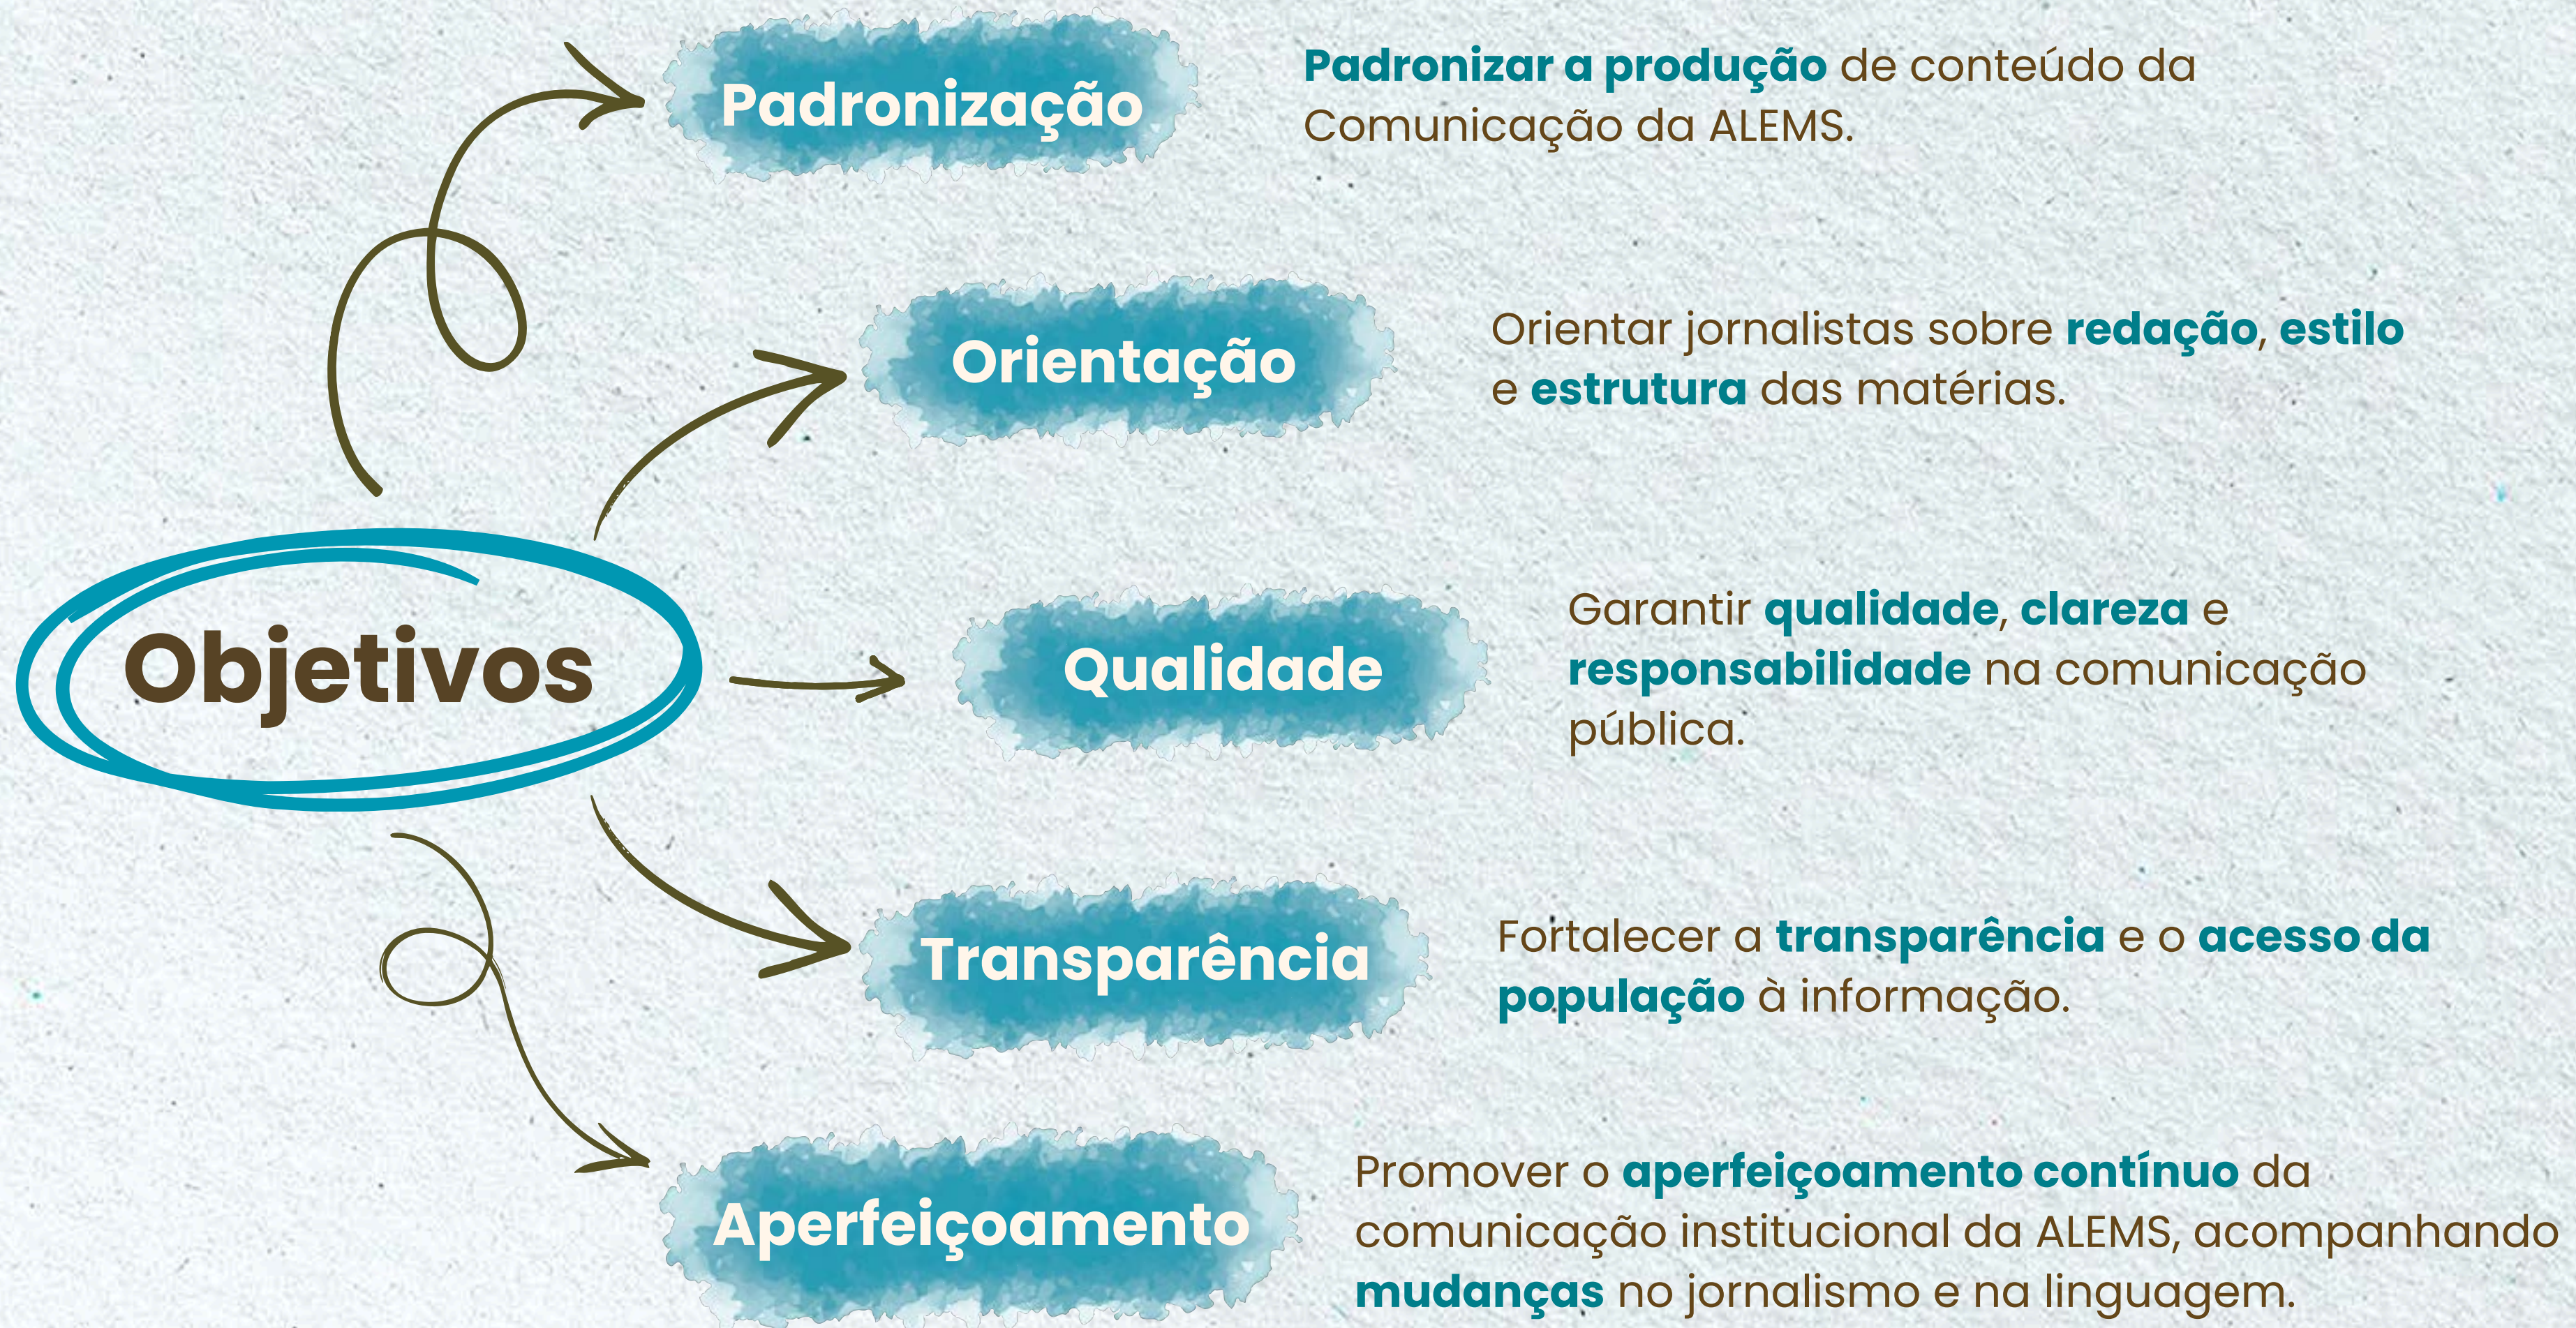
Objetivos

Padronização

Padronizar a produção de conteúdo da Comunicação da ALEMS.

Orientação

Orientar jornalistas sobre redação, estilo e estrutura das matérias.

Qualidade

Garantir qualidade, clareza e responsabilidade na comunicação pública.

Transparência

Fortalecer a transparência e o acesso da população à informação.

Aperfeiçoamento

Promover o aperfeiçoamento contínuo da comunicação institucional da ALEMS, acompanhando mudanças no jornalismo e na linguagem.